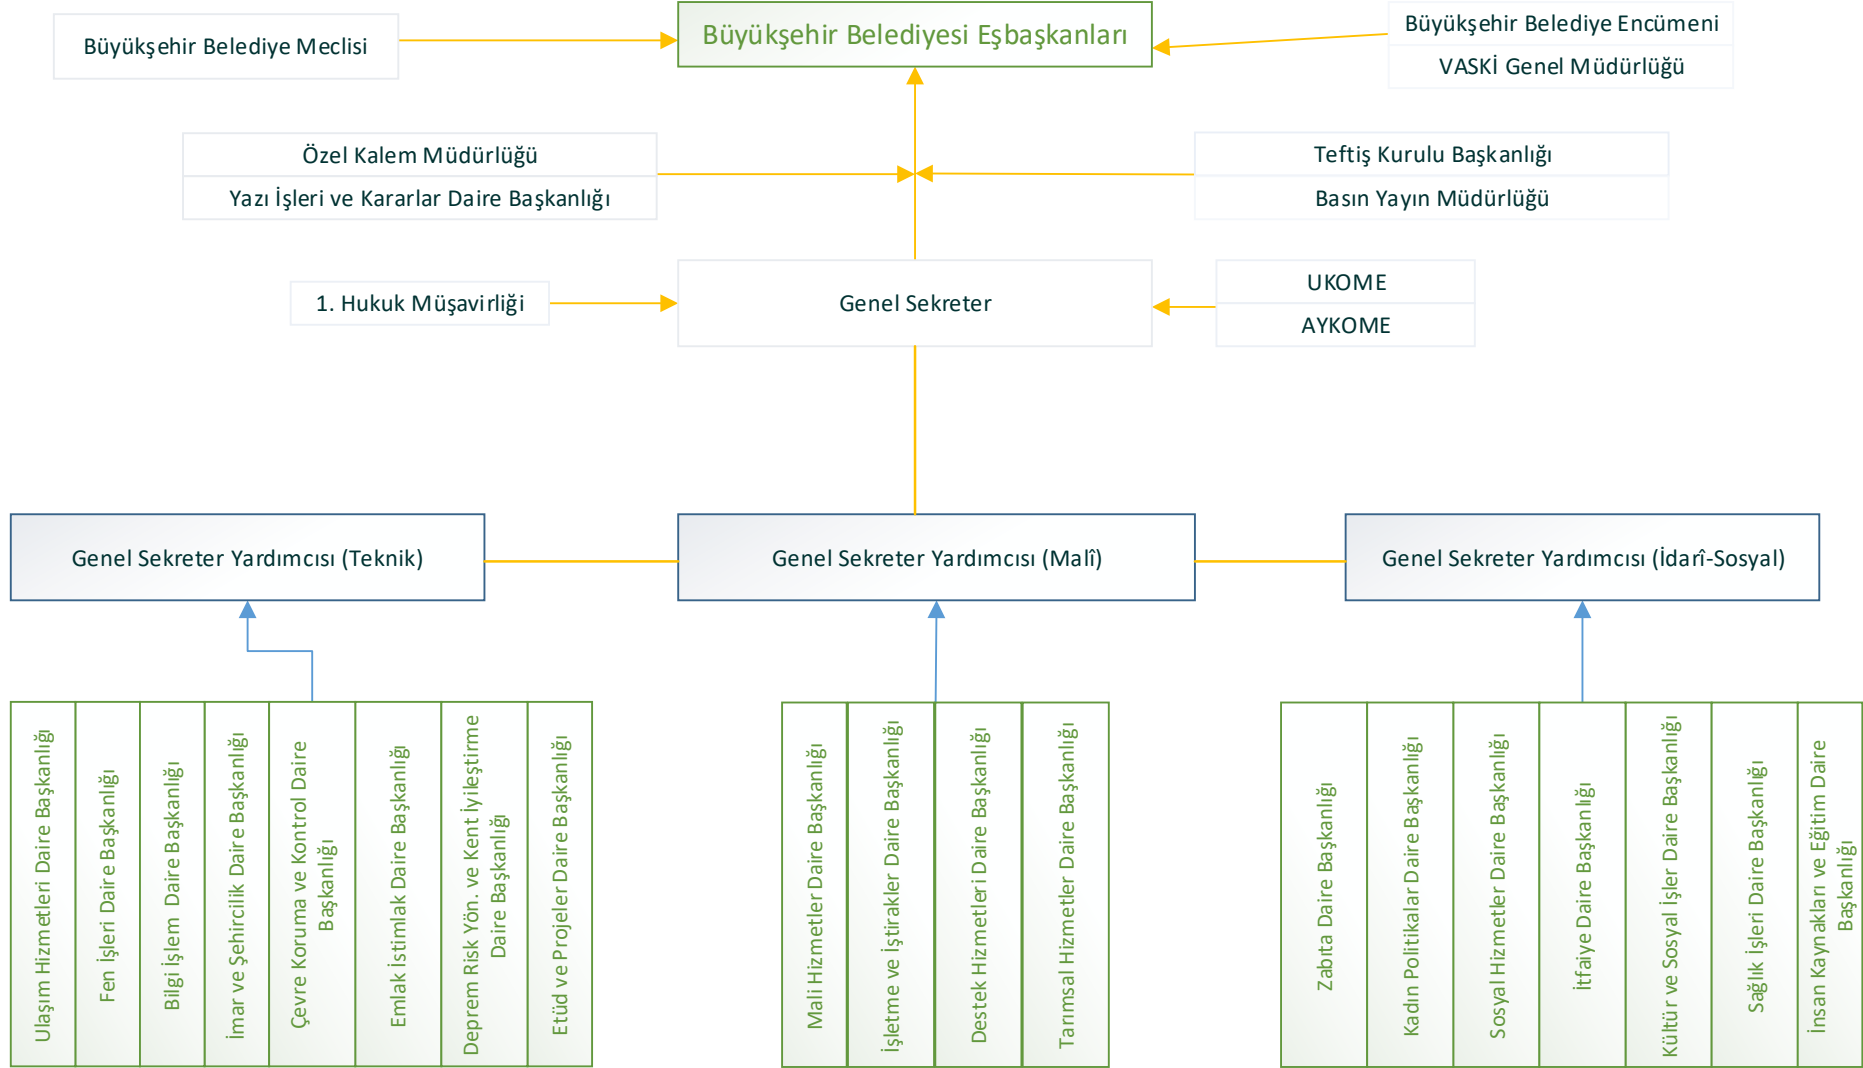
Büyükşehir Belediye Meclisi

Büyükşehir Belediyesi Eşbaşkanları

Büyükşehir Belediye Encümeni
VASKİ Genel Müdürlüğü

Özel Kalem Müdürlüğü
Yazı İşleri ve Kararlar Daire Başkanlığı

Teftiş Kurulu Başkanlığı
Basın Yayın Müdürlüğü

1. Hukuk Müşavirliği

Genel Sekreter

UKOME
AYKOME

Genel Sekreter Yardımcısı (Teknik)

Genel Sekreter Yardımcısı (Malî)

Genel Sekreter Yardımcısı (İdarî-Sosyal)

Ulaşım Hizmetleri Daire Başkanlığı
Fen İşleri Daire Başkanlığı
Bilgi İşlem Daire Başkanlığı
İmar ve Şehircilik Daire Başkanlığı
Çevre Koruma ve Kontrol Daire Başkanlığı
Emlak İstimlak Daire Başkanlığı
Deprem Risk Yön. ve Kent İyileştirme Daire Başkanlığı
Etüd ve Projeler Daire Başkanlığı

Mali Hizmetler Daire Başkanlığı
İşletme ve İştirakler Daire Başkanlığı
Destek Hizmetleri Daire Başkanlığı
Tarımsal Hizmetler Daire Başkanlığı

Zabıta Daire Başkanlığı
Kadın Politikalar Daire Başkanlığı
Sosyal Hizmetler Daire Başkanlığı
İtfaiye Daire Başkanlığı
Kültür ve Sosyal İşler Daire Başkanlığı
Sağlık İşleri Daire Başkanlığı
İnsan Kaynakları ve Eğitim Daire Başkanlığı